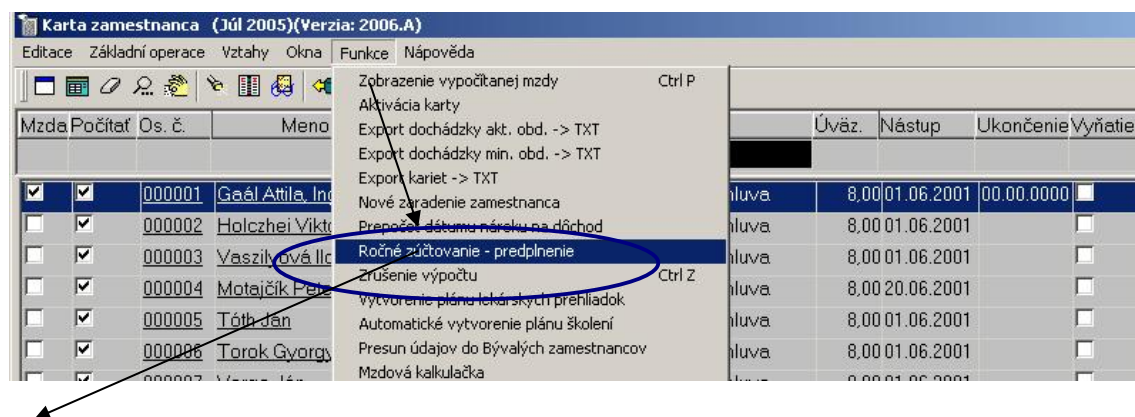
Karta zamestnanca (Júl 2005)(Verzia: 2006.A)

Editace Základní operace Vztahy Okna Funkce Nápověda

Mzda Počítať Os. č. Meno

Zobrazenie vypočítanej mzdy Ctrl P
Aktivácia karty
Export dochádzky akt. obd. -> TXT
Export dochádzky min. obd. -> TXT
Export kariet -> TXT
Nové zaradenie zamestnanca
Prepočet dátumu nároku na dôchod
Ročné zúčtovanie - predplnenie
Zrušenie výpočtu Ctrl Z
Vytvorenie plánu lekárských prehliadok
Automatické vytvorenie plánu školení
Presun údajov do Bývalých zamestnancov
Mzdová kalkulačka

Úväz. Nástup Ukončenie Vyňatie

| Mzda | Počítať | Os. č. | Meno | | Úväz. | Nástup | Ukončenie |
|---|---|---|---|---|---|---|---|
| ☑ | ☑ | 000001 | Gaál Attila, Ing | hluva | 8,00 | 01.06.2001 | 00.00.0000 |
| ☐ | ☑ | 000002 | Holczhei Vikto | hluva | 8,00 | 01.06.2001 | |
| ☐ | ☑ | 000003 | Vaszilyová Ilo | hluva | 8,00 | 01.06.2001 | |
| ☐ | ☑ | 000004 | Motajčík Pet | hluva | 8,00 | 20.06.2001 | |
| ☐ | ☑ | 000005 | Tóth Ján | hluva | 8,00 | 01.06.2001 | |
| ☐ | ☑ | 000006 | Torok Gyorgy | hluva | 8,00 | 01.06.2001 | |
| | | 000007 | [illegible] | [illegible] | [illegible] | | |